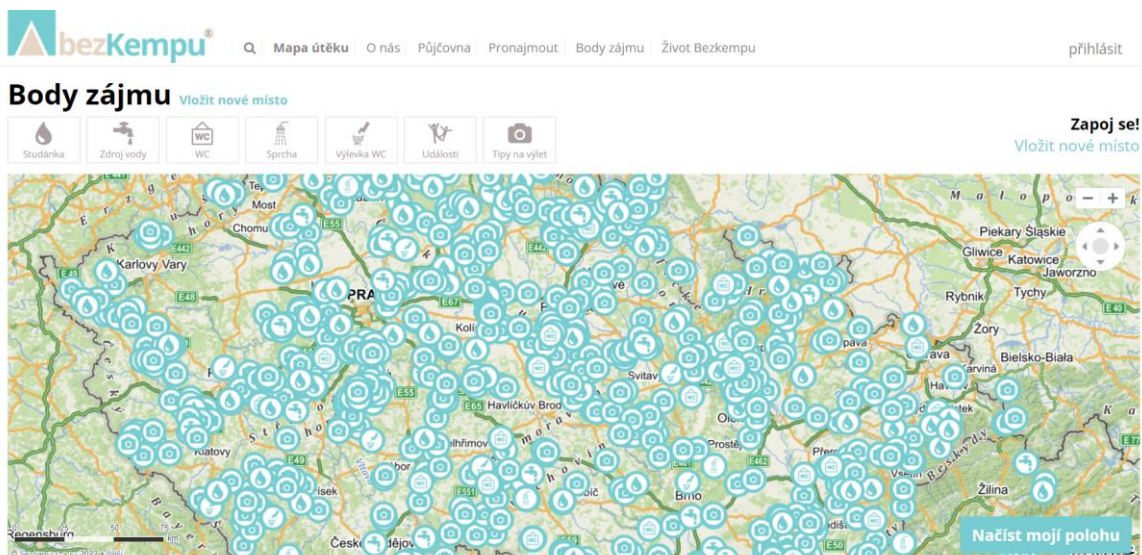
bezKempu®

Mapa útěku | O nás | Půjčovna | Pronajmout | Body zájmu | Život Bezkempu

přihlásit

Body zájmu Vložit nové místo

Studánka | Zdroj vody | WC | Sprcha | Výlevka WC | Události | Tipy na výlet

Zapoj se!
Vložit nové místo

− +

Most
Chomu
Karlovy Vary
PRA
Koli
Svitav
Havlíčkův Brod
Olo
Prostě
Brno
Klatovy
Písek
České Budějov
Regensburg
Pelhřimov
Tábor
Přero
Vsetí
Žilina
Piekary Śląskie
Gliwice
Katowice
Jaworzno
Rybnik
Tychy
Żory
Bielsko-Biała
Karviná
Havířo
E55
E442
E49
E48
E67
E462
E50
E551
E59
50
75
km

Načíst mojí polohu